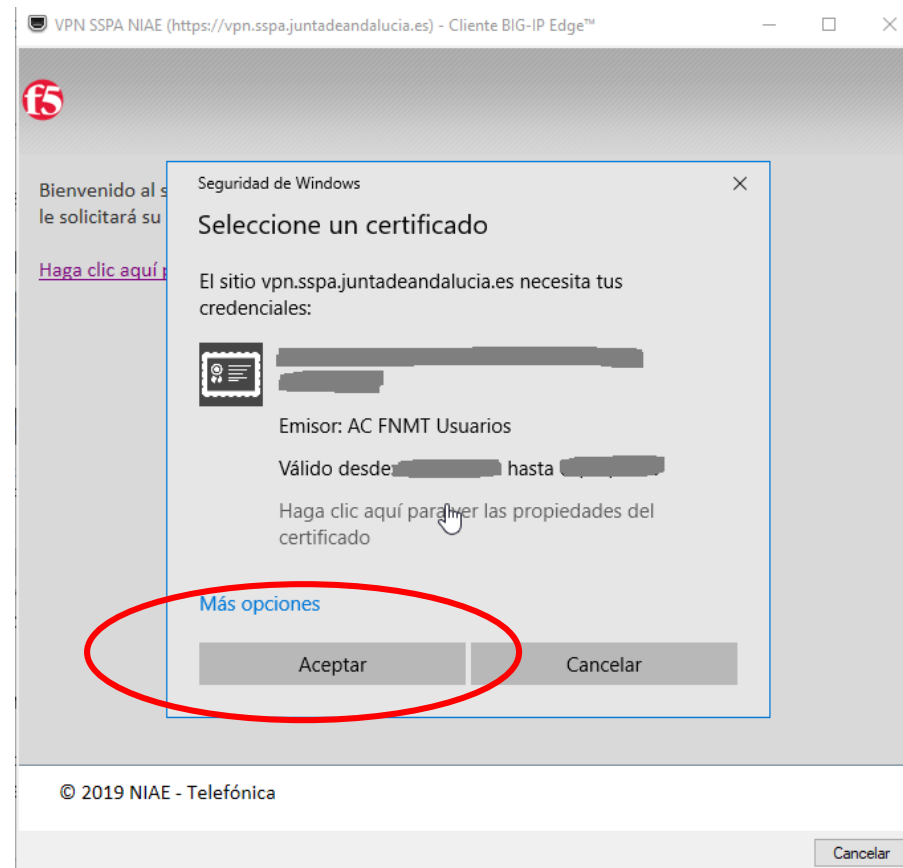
VPN SSPA NIAE (https://vpn.sspa.juntadeandalucia.es) - Cliente BIG-IP Edge™

f5

Bienvenido al s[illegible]
le solicitará su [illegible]

Haga clic aquí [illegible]

Seguridad de Windows

Seleccione un certificado

El sitio vpn.sspa.juntadeandalucia.es necesita tus credenciales:

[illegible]

Emisor: AC FNMT Usuarios

Válido desde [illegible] hasta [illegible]

Haga clic aquí para ver las propiedades del certificado

Más opciones

Aceptar

Cancelar

© 2019 NIAE - Telefónica

Cancelar